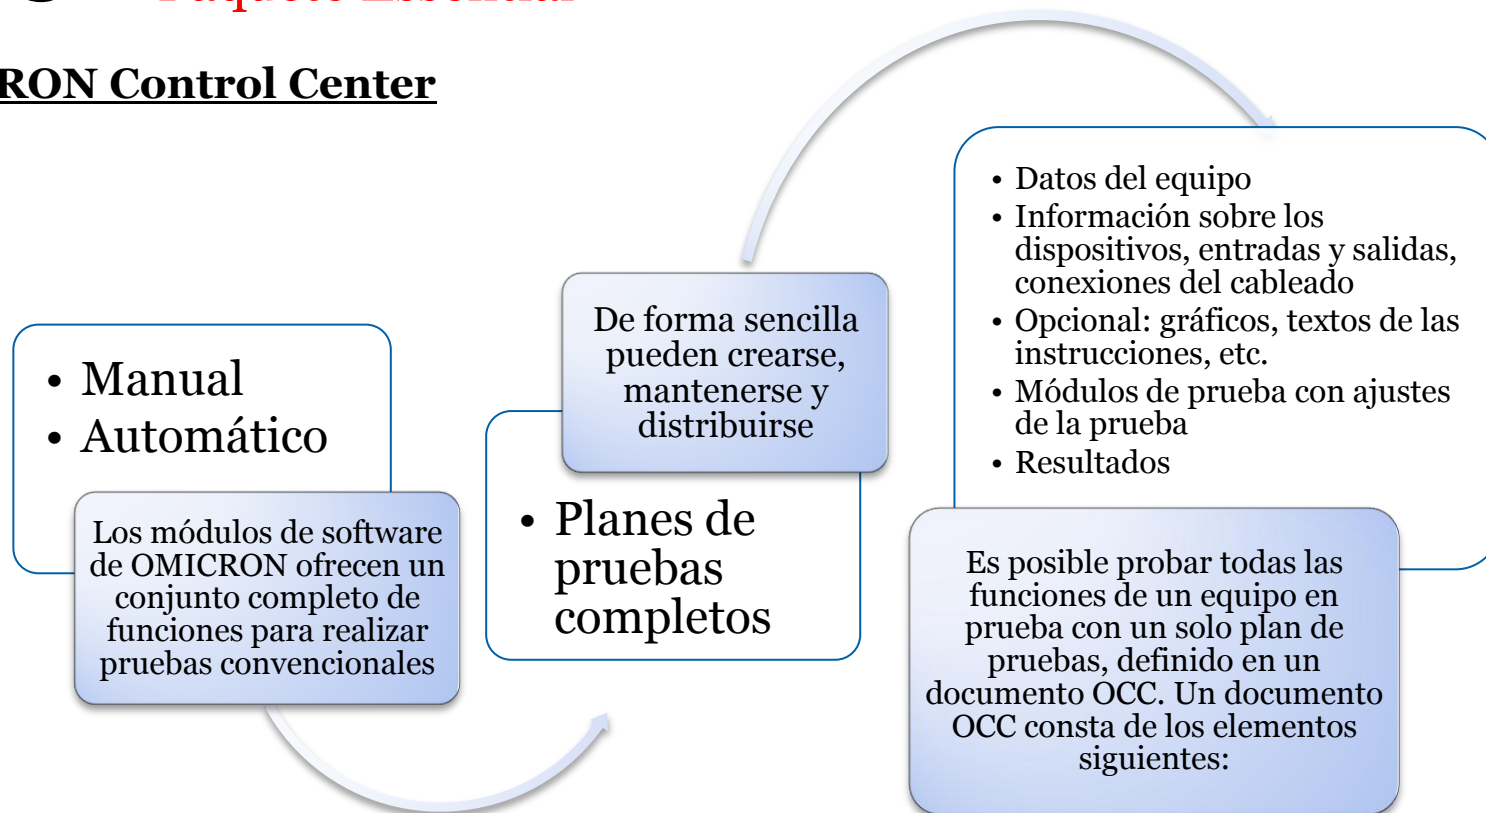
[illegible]

RON Control Center

• Manual
• Automático

Los módulos de software de OMICRON ofrecen un conjunto completo de funciones para realizar pruebas convencionales

De forma sencilla pueden crearse, mantenerse y distribuirse

• Planes de pruebas completos

• Datos del equipo
• Información sobre los dispositivos, entradas y salidas, conexiones del cableado
• Opcional: gráficos, textos de las instrucciones, etc.
• Módulos de prueba con ajustes de la prueba
• Resultados

Es posible probar todas las funciones de un equipo en prueba con un solo plan de pruebas, definido en un documento OCC. Un documento OCC consta de los elementos siguientes: